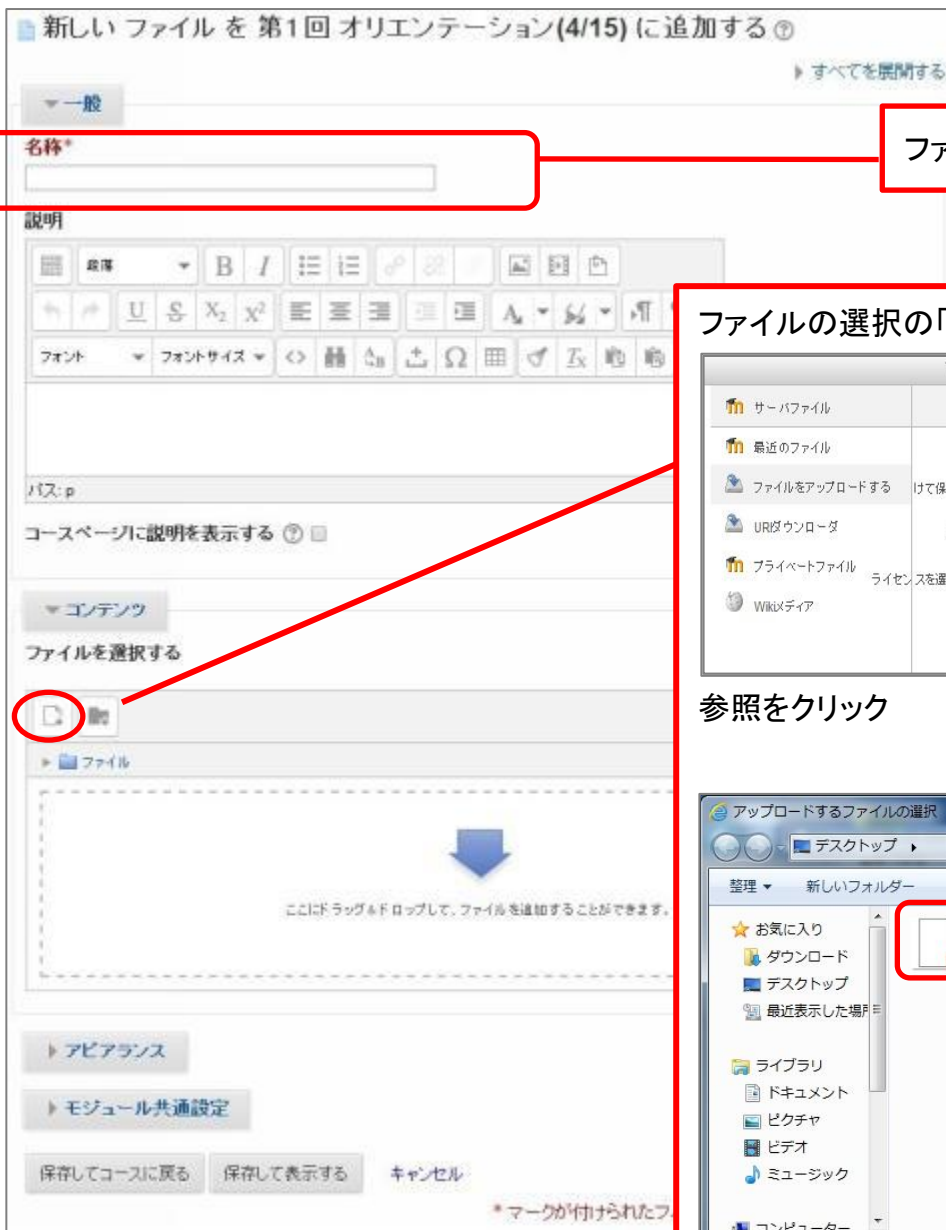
新しい ファイル を 第1回 オリエンテーション(4/15) に追加する

▸ すべてを展開する

▾一般

名称*

説明

段落

フォント ▾ フォントサイズ ▾

パス: p

コースページに説明を表示する

▾コンテンツ

ファイルを選択する

▸ ファイル

ここにドラッグ&ドロップして、ファイルを追加することができます。

▸ アピアランス

▸ モジュール共通設定

保存してコースに戻る　保存して表示する　キャンセル

* マークが付けられたフ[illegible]

ファ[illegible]

ファイルの選択の「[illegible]

サーバファイル
最近のファイル
ファイルをアップロードする
URLダウンローダ
プライベートファイル
Wikiメディア

けて保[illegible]

ライセンスを選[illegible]

参照をクリック

アップロードするファイルの選択

デスクトップ ▸

整理 ▾　新しいフォルダー

お気に入り
ダウンロード
デスクトップ
最近表示した場所

ライブラリ
ドキュメント
ピクチャ
ビデオ
ミュージック

コンピューター